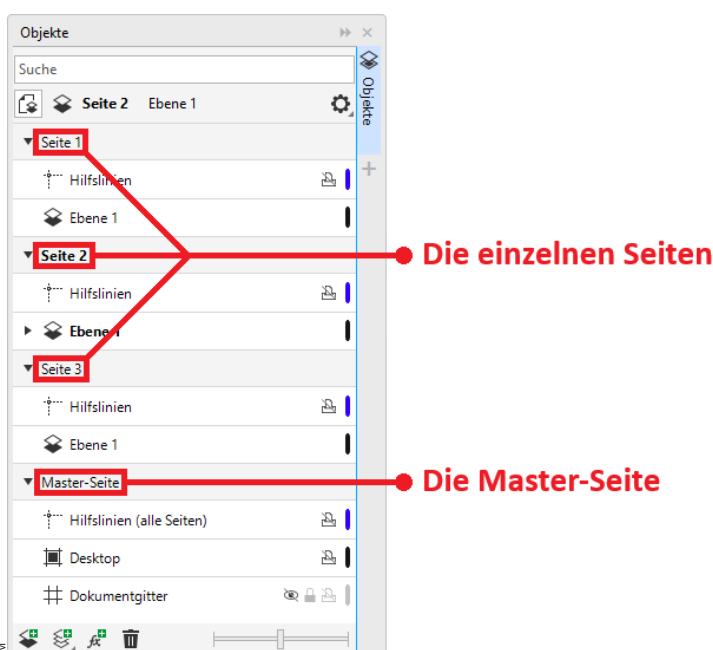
Objekte

Suche

Seite 2 Ebene 1

Objekte

Seite 1

Hilfslinien

Ebene 1

Seite 2

Die einzelnen Seiten

Hilfslinien

Ebene 1

Seite 3

Hilfslinien

Ebene 1

Master-Seite

Die Master-Seite

Hilfslinien (alle Seiten)

Desktop

Dokumentgitter